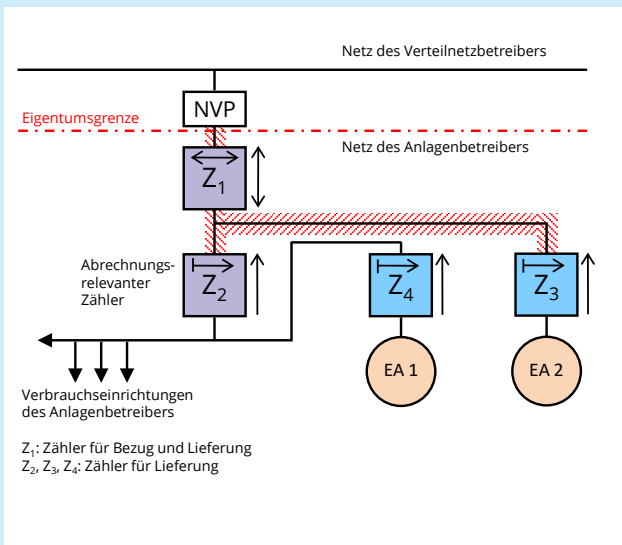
Netz des Verteilnetzbetreibers

NVP

Eigentumsgrenze

Netz des Anlagenbetreibers

$Z_1$

Abrechnungsrelevanter Zähler

$Z_2$

$Z_4$

$Z_3$

EA 1

EA 2

Verbrauchseinrichtungen des Anlagenbetreibers

$Z_1$: Zähler für Bezug und Lieferung
$Z_2$, $Z_3$, $Z_4$: Zähler für Lieferung